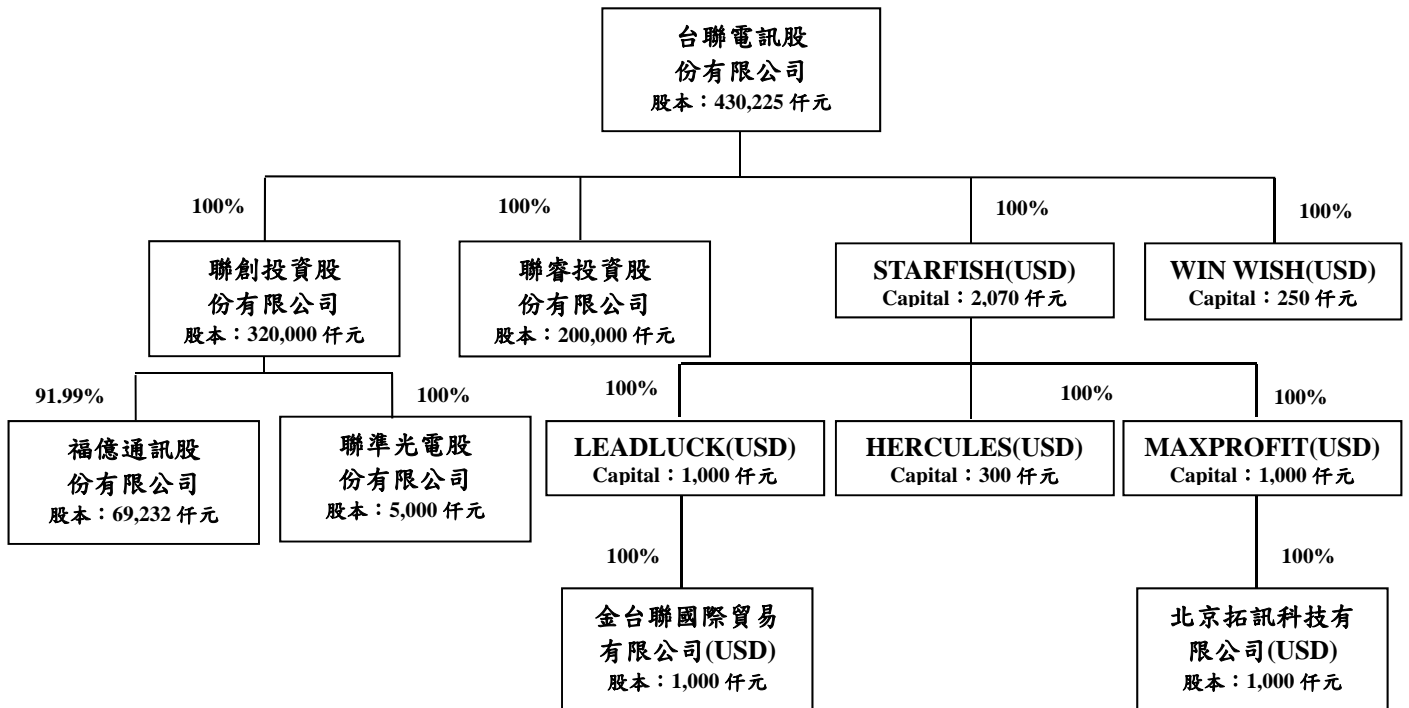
台聯電訊股份有限公司
股本：430,225 仟元

100%

聯創投資股份有限公司
股本：320,000 仟元

100%

聯睿投資股份有限公司
股本：200,000 仟元

100%

STARFISH(USD)
Capital：2,070 仟元

100%

WIN WISH(USD)
Capital：250 仟元

91.99%

福億通訊股份有限公司
股本：69,232 仟元

100%

聯準光電股份有限公司
股本：5,000 仟元

100%

LEADLUCK(USD)
Capital：1,000 仟元

100%

HERCULES(USD)
Capital：300 仟元

100%

MAXPROFIT(USD)
Capital：1,000 仟元

100%

金台聯國際貿易有限公司(USD)
股本：1,000 仟元

100%

北京拓訊科技有限公司(USD)
股本：1,000 仟元